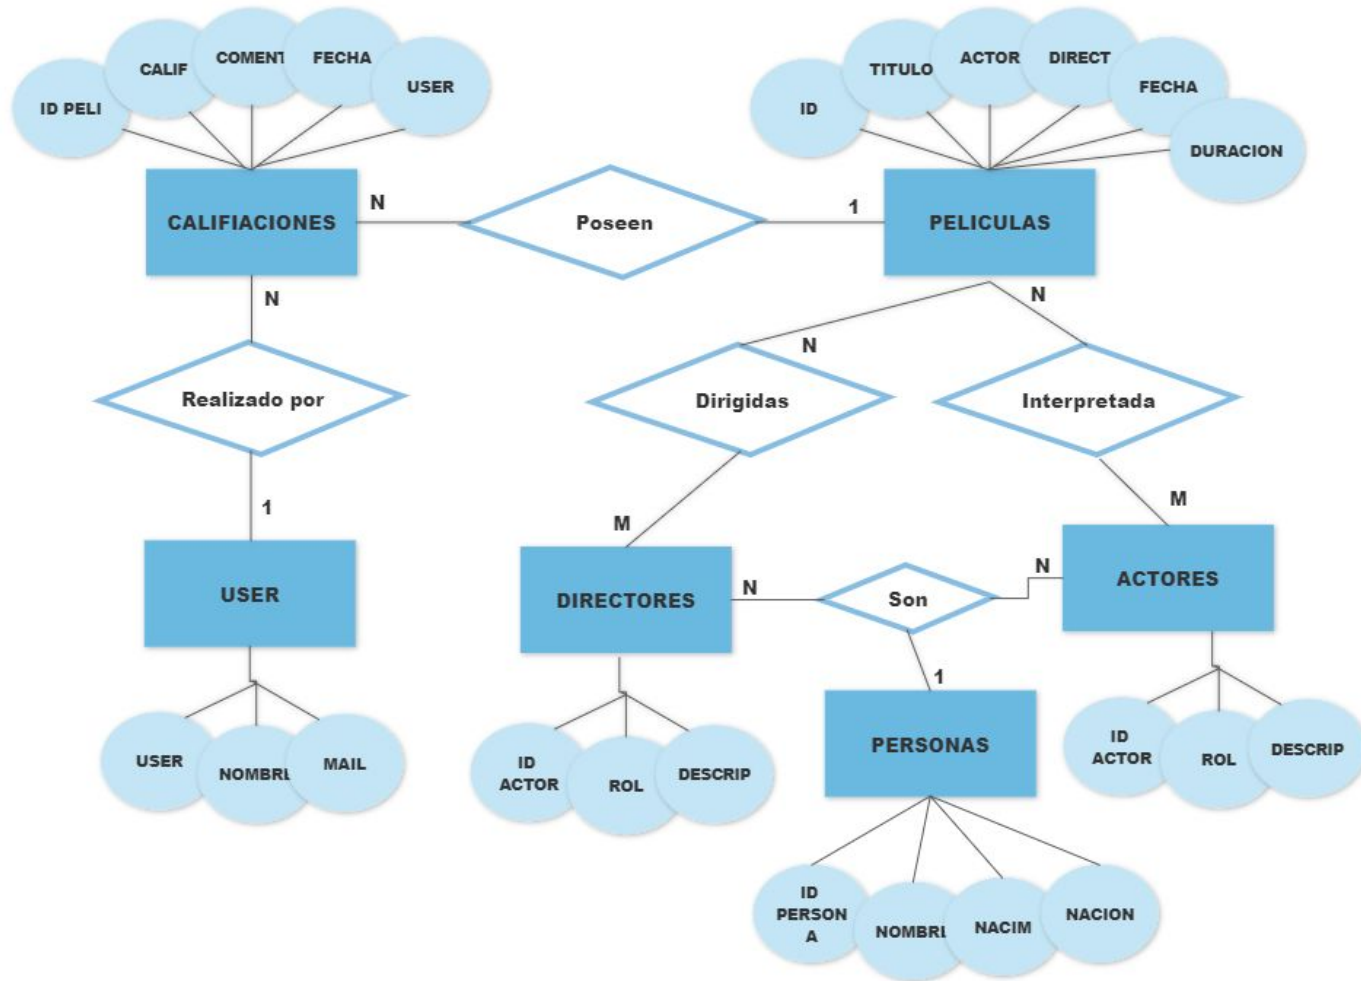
ID PELI
CALIF
COMENT
FECHA
USER

ID
TITULO
ACTOR
DIRECT
FECHA
DURACION

CALIFIACIONES
N
Poseen
1
PELICULAS

N
Realizado por
1
USER

N
N
Dirigidas
Interpretada
M
M

DIRECTORES
N
Son
N
ACTORES
1
PERSONAS

USER
NOMBRE
MAIL

ID ACTOR
ROL
DESCRIP

ID ACTOR
ROL
DESCRIP

ID PERSONA
NOMBRE
NACIM
NACION